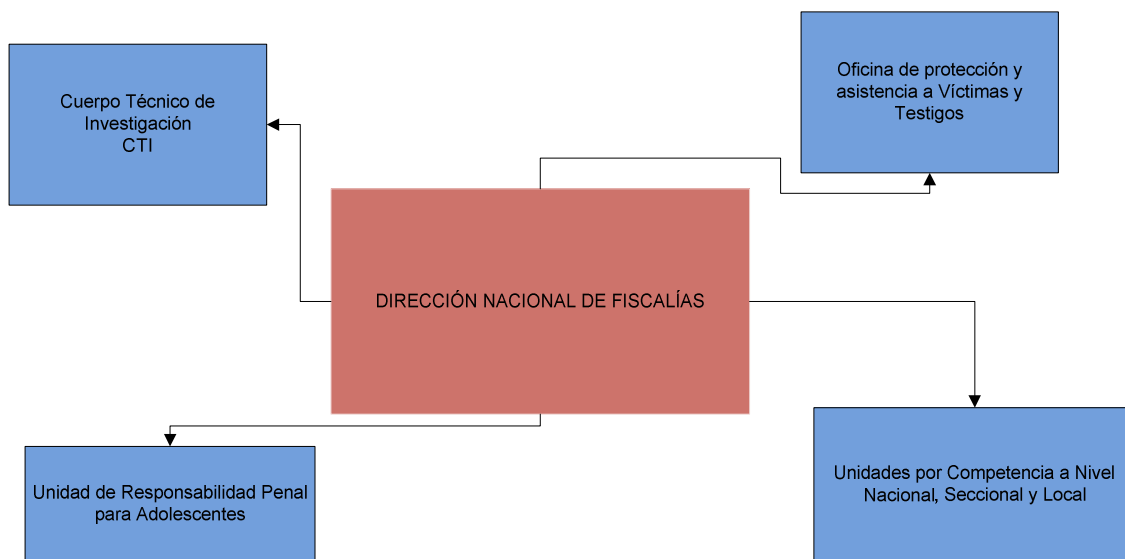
Cuerpo Técnico de Investigación
CTI

Oficina de protección y asistencia a Víctimas y Testigos

DIRECCIÓN NACIONAL DE FISCALÍAS

Unidad de Responsabilidad Penal para Adolescentes

Unidades por Competencia a Nivel Nacional, Seccional y Local